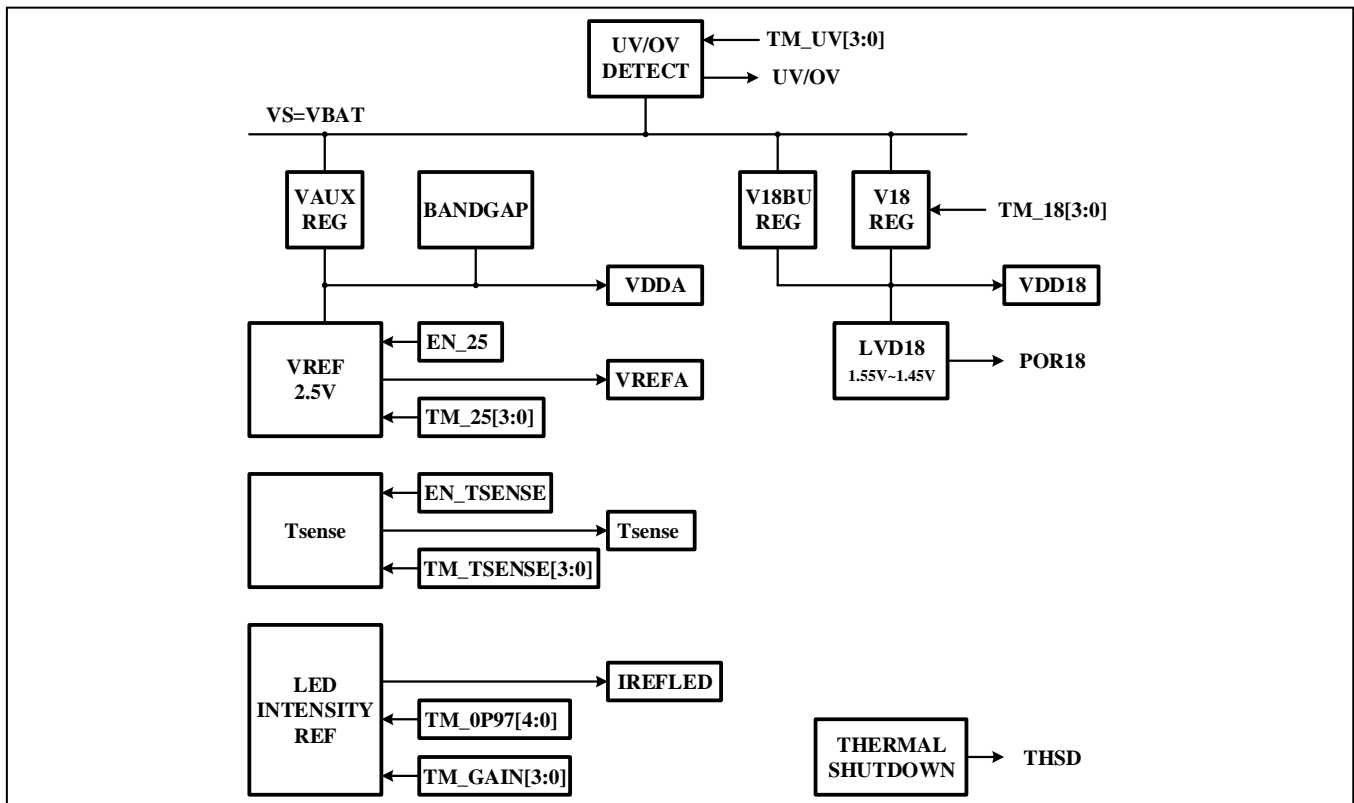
UV/OV DETECT

TM_UV[3:0]

UV/OV

VS=VBAT

VAUX REG

BANDGAP

V18BU REG

V18 REG

TM_18[3:0]

VDDA

VDD18

VREF 2.5V

EN_25

VREFA

TM_25[3:0]

LVD18 1.55V~1.45V

POR18

Tsense

EN_TSENSE

Tsense

TM_TSENSE[3:0]

LED INTENSITY REF

IREFLED

TM_0P97[4:0]

TM_GAIN[3:0]

THERMAL SHUTDOWN

THSD